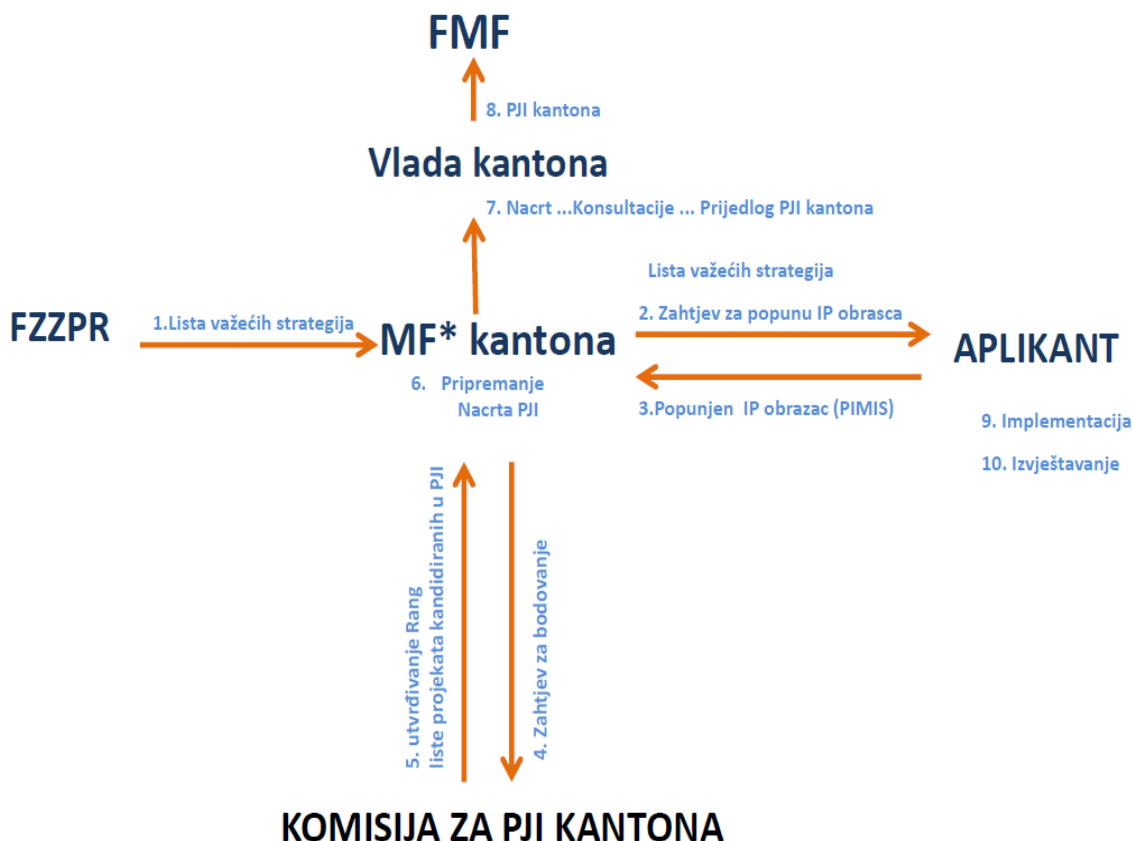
FMF

8. PJI kantona

Vlada kantona

7. Nacrt ...Konsultacije ... Prijedlog PJI kantona

Lista važećih strategija

2. Zahtjev za popunu IP obrasca

FZZPR

1.Lista važećih strategija

MF* kantona

APLIKANT

6. Pripremanje Nacrta PJI

3.Popunjen IP obrazac (PIMIS)

9. Implementacija

10. Izvještavanje

5. utvrđivanje Rang liste projekata kandidiranih u PJI

4. Zahtjev za bodovanje

KOMISIJA ZA PJI KANTONA